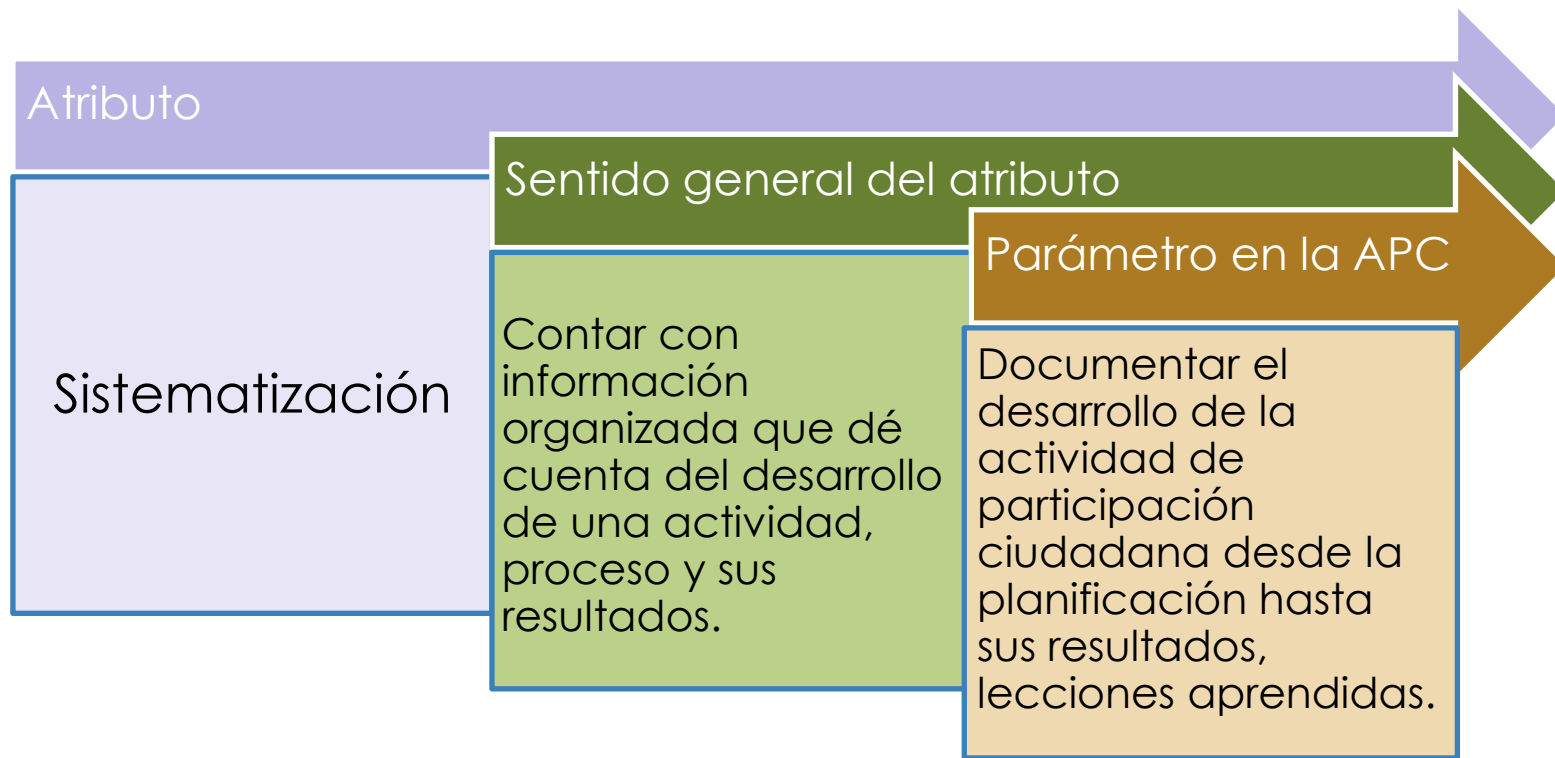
Atributo

Sentido general del atributo

Parámetro en la APC

Sistematización

Contar con información organizada que dé cuenta del desarrollo de una actividad, proceso y sus resultados.

Documentar el desarrollo de la actividad de participación ciudadana desde la planificación hasta sus resultados, lecciones aprendidas.